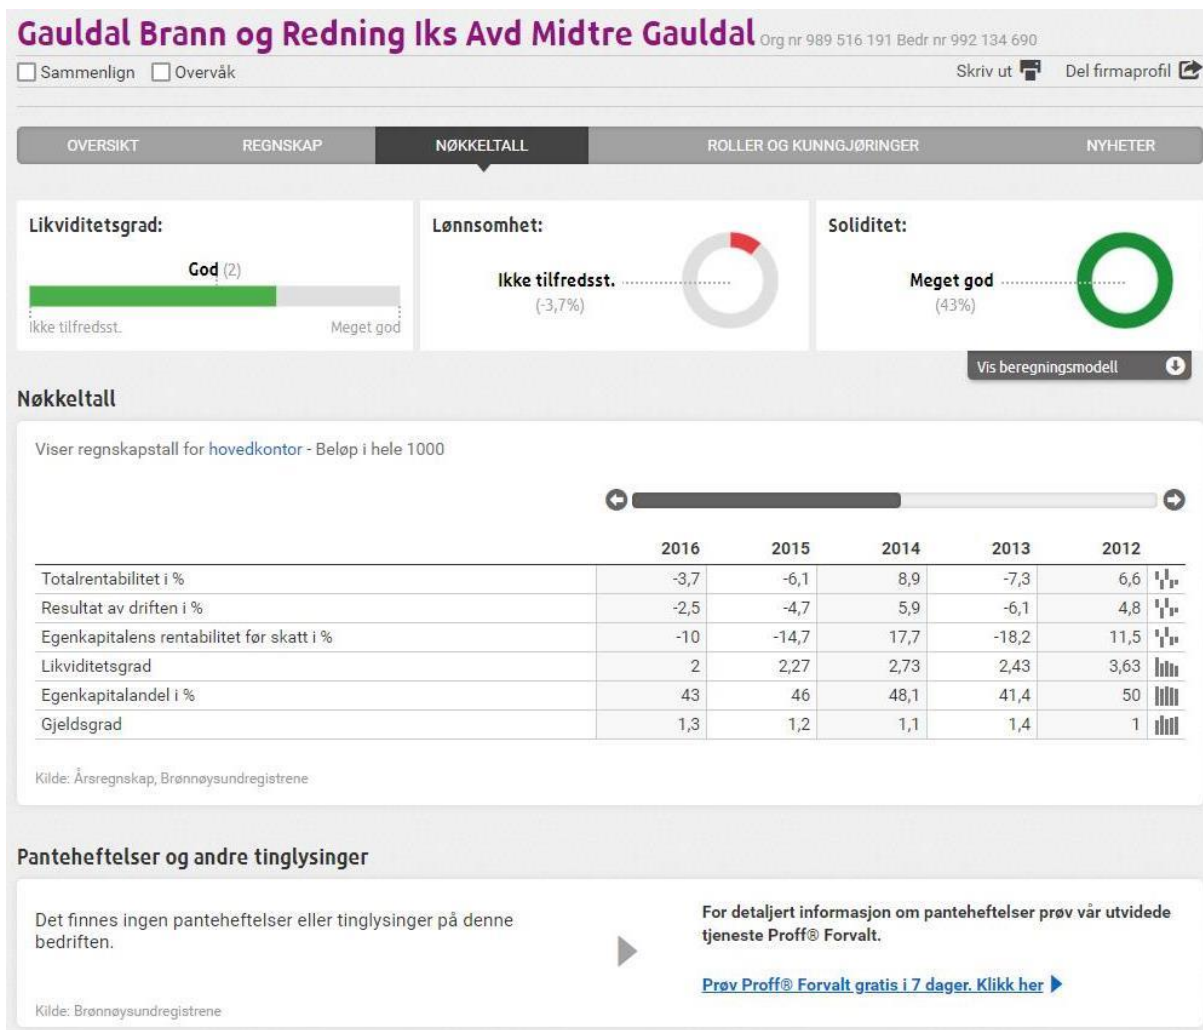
Gauldal Brann og Redning Iks Avd Midtre Gauldal Org nr 989 516 191 Bedr nr 992 134 690

Sammenlign Overvåk

Skriv ut Del firmaprofil

OVERSIKT REGNSKAP NØKKELTALL ROLLER OG KUNNGJØRINGER NYHETER

Likviditetsgrad:

God (2)

Ikke tilfredsst. Meget god

Lønnsomhet:

Ikke tilfredsst.
(-3,7%)

Soliditet:

Meget god
(43%)

Vis beregningsmodell

Nøkkeltall

Viser regnskapstall for hovedkontor - Beløp i hele 1000

| | 2016 | 2015 | 2014 | 2013 | 2012 |
|---|---|---|---|---|---|
| Totalrentabilitet i % | -3,7 | -6,1 | 8,9 | -7,3 | 6,6 |
| Resultat av driften i % | -2,5 | -4,7 | 5,9 | -6,1 | 4,8 |
| Egenkapitalens rentabilitet før skatt i % | -10 | -14,7 | 17,7 | -18,2 | 11,5 |
| Likviditetsgrad | 2 | 2,27 | 2,73 | 2,43 | 3,63 |
| Egenkapitalandel i % | 43 | 46 | 48,1 | 41,4 | 50 |
| Gjeldsgrad | 1,3 | 1,2 | 1,1 | 1,4 | 1 |

Kilde: Årsregnskap, Brønnøysundregistrene

Panteheftelser og andre tinglysinger

Det finnes ingen panteheftelser eller tinglysinger på denne bedriften.

For detaljert informasjon om panteheftelser prøv vår utvidede tjeneste Proff® Forvalt.

Prøv Proff® Forvalt gratis i 7 dager. Klikk her

Kilde: Brønnøysundregistrene